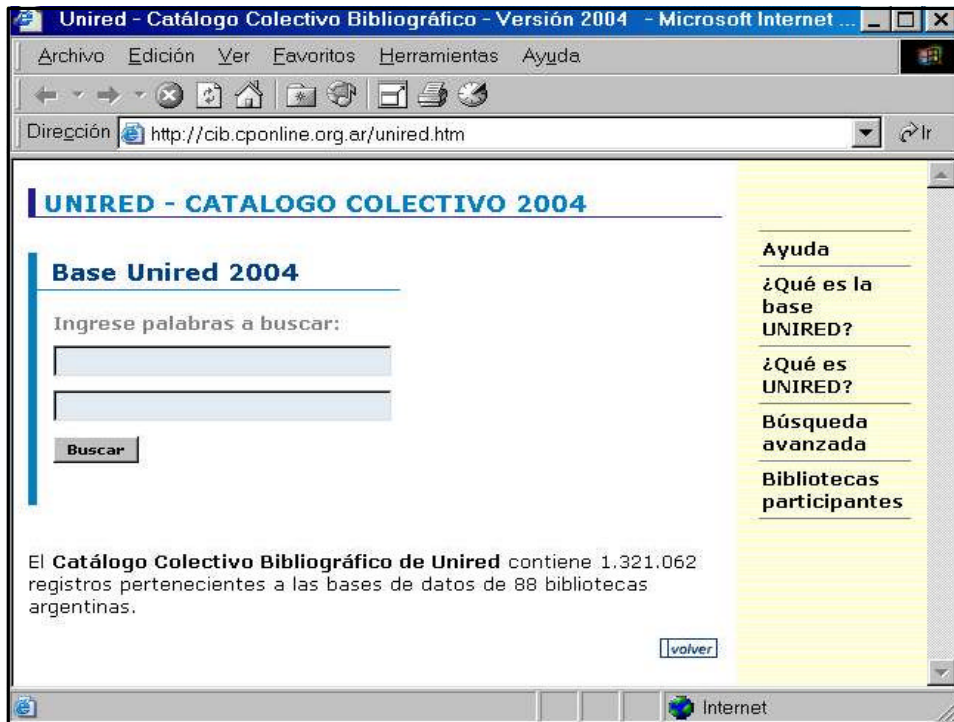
Unired - Catálogo Colectivo Bibliográfico - Versión 2004 - Microsoft Internet ...

Archivo Edición Ver Favoritos Herramientas Ayuda

Dirección http://cib.cponline.org.ar/unired.htm

Ir

UNIRED - CATALOGO COLECTIVO 2004

Base Unired 2004

Ingrese palabras a buscar:

Buscar

Ayuda

¿Qué es la base UNIRED?

¿Qué es UNIRED?

Búsqueda avanzada

Bibliotecas participantes

El **Catálogo Colectivo Bibliográfico de Unired** contiene 1.321.062 registros pertenecientes a las bases de datos de 88 bibliotecas argentinas.

volver

Internet